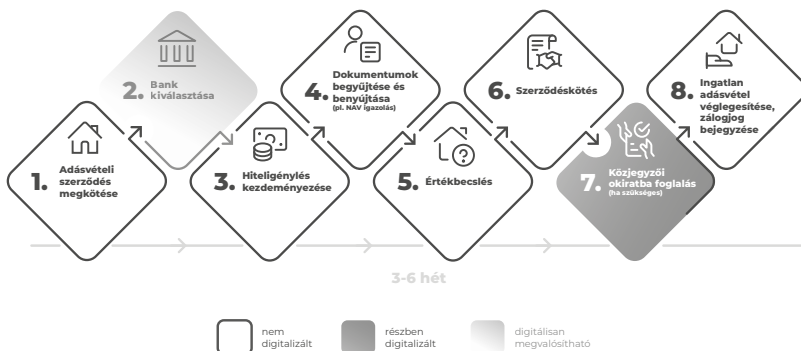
1. Adásvételi szerződés megkötése

2. Bank kiválasztása

3. Hiteligénylés kezdeményezése

4. Dokumentumok begyűjtése és benyújtása (pl. NAV igazolás)

5. Értékbecslés

6. Szerződéskötés

7. Közjegyzői okiratba foglalás (ha szükséges)

8. Ingatlan adásvétel véglegesítése, zálogjog bejegyzése

3-6 hét

nem digitalizált

részben digitalizált

digitálisan megvalósítható